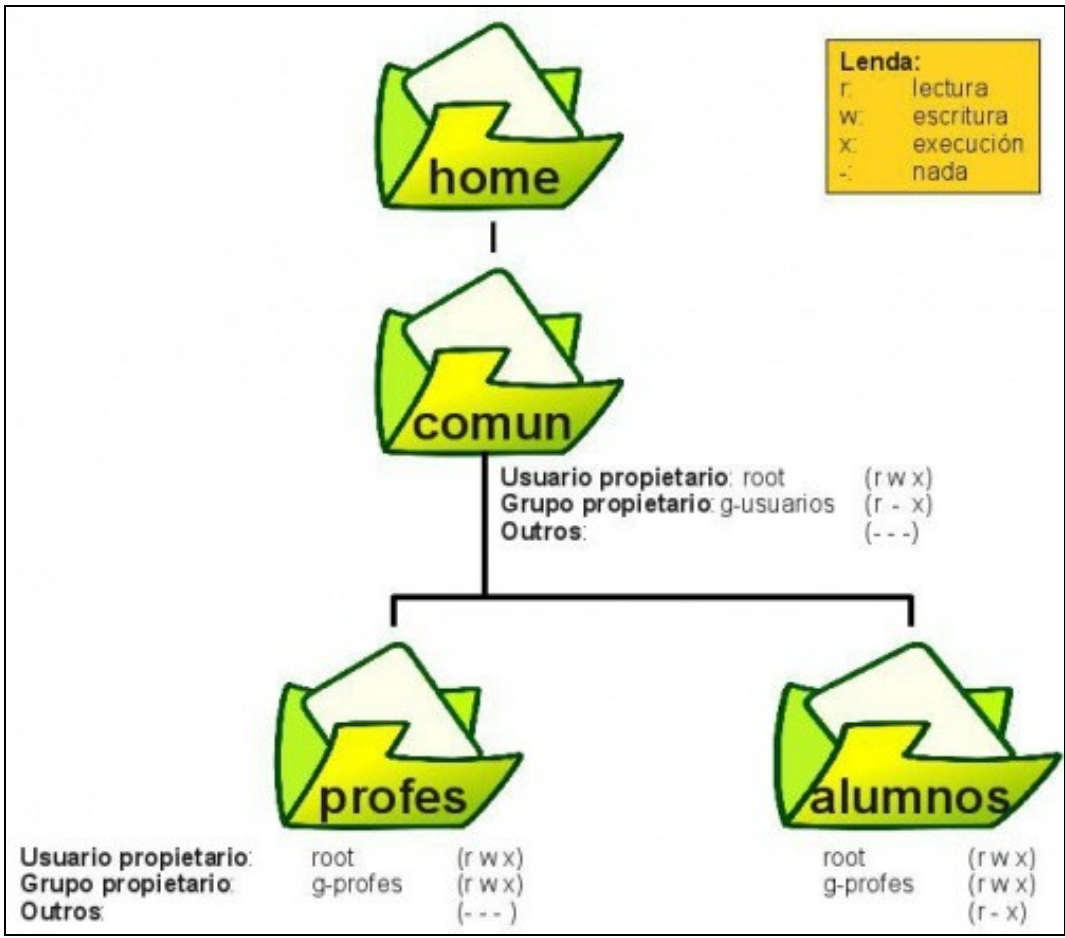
home

Lenda:
r: lectura
w: escritura
x: execución
-: nada

comun

Usuario propietario: root (r w x)
Grupo propietario: g-usuarios (r - x)
Outros: (- - -)

profes

Usuario propietario: root (r w x)
Grupo propietario: g-profes (r w x)
Outros: (- - - )

alumnos

root (r w x)
g-profes (r w x)
(r - x)